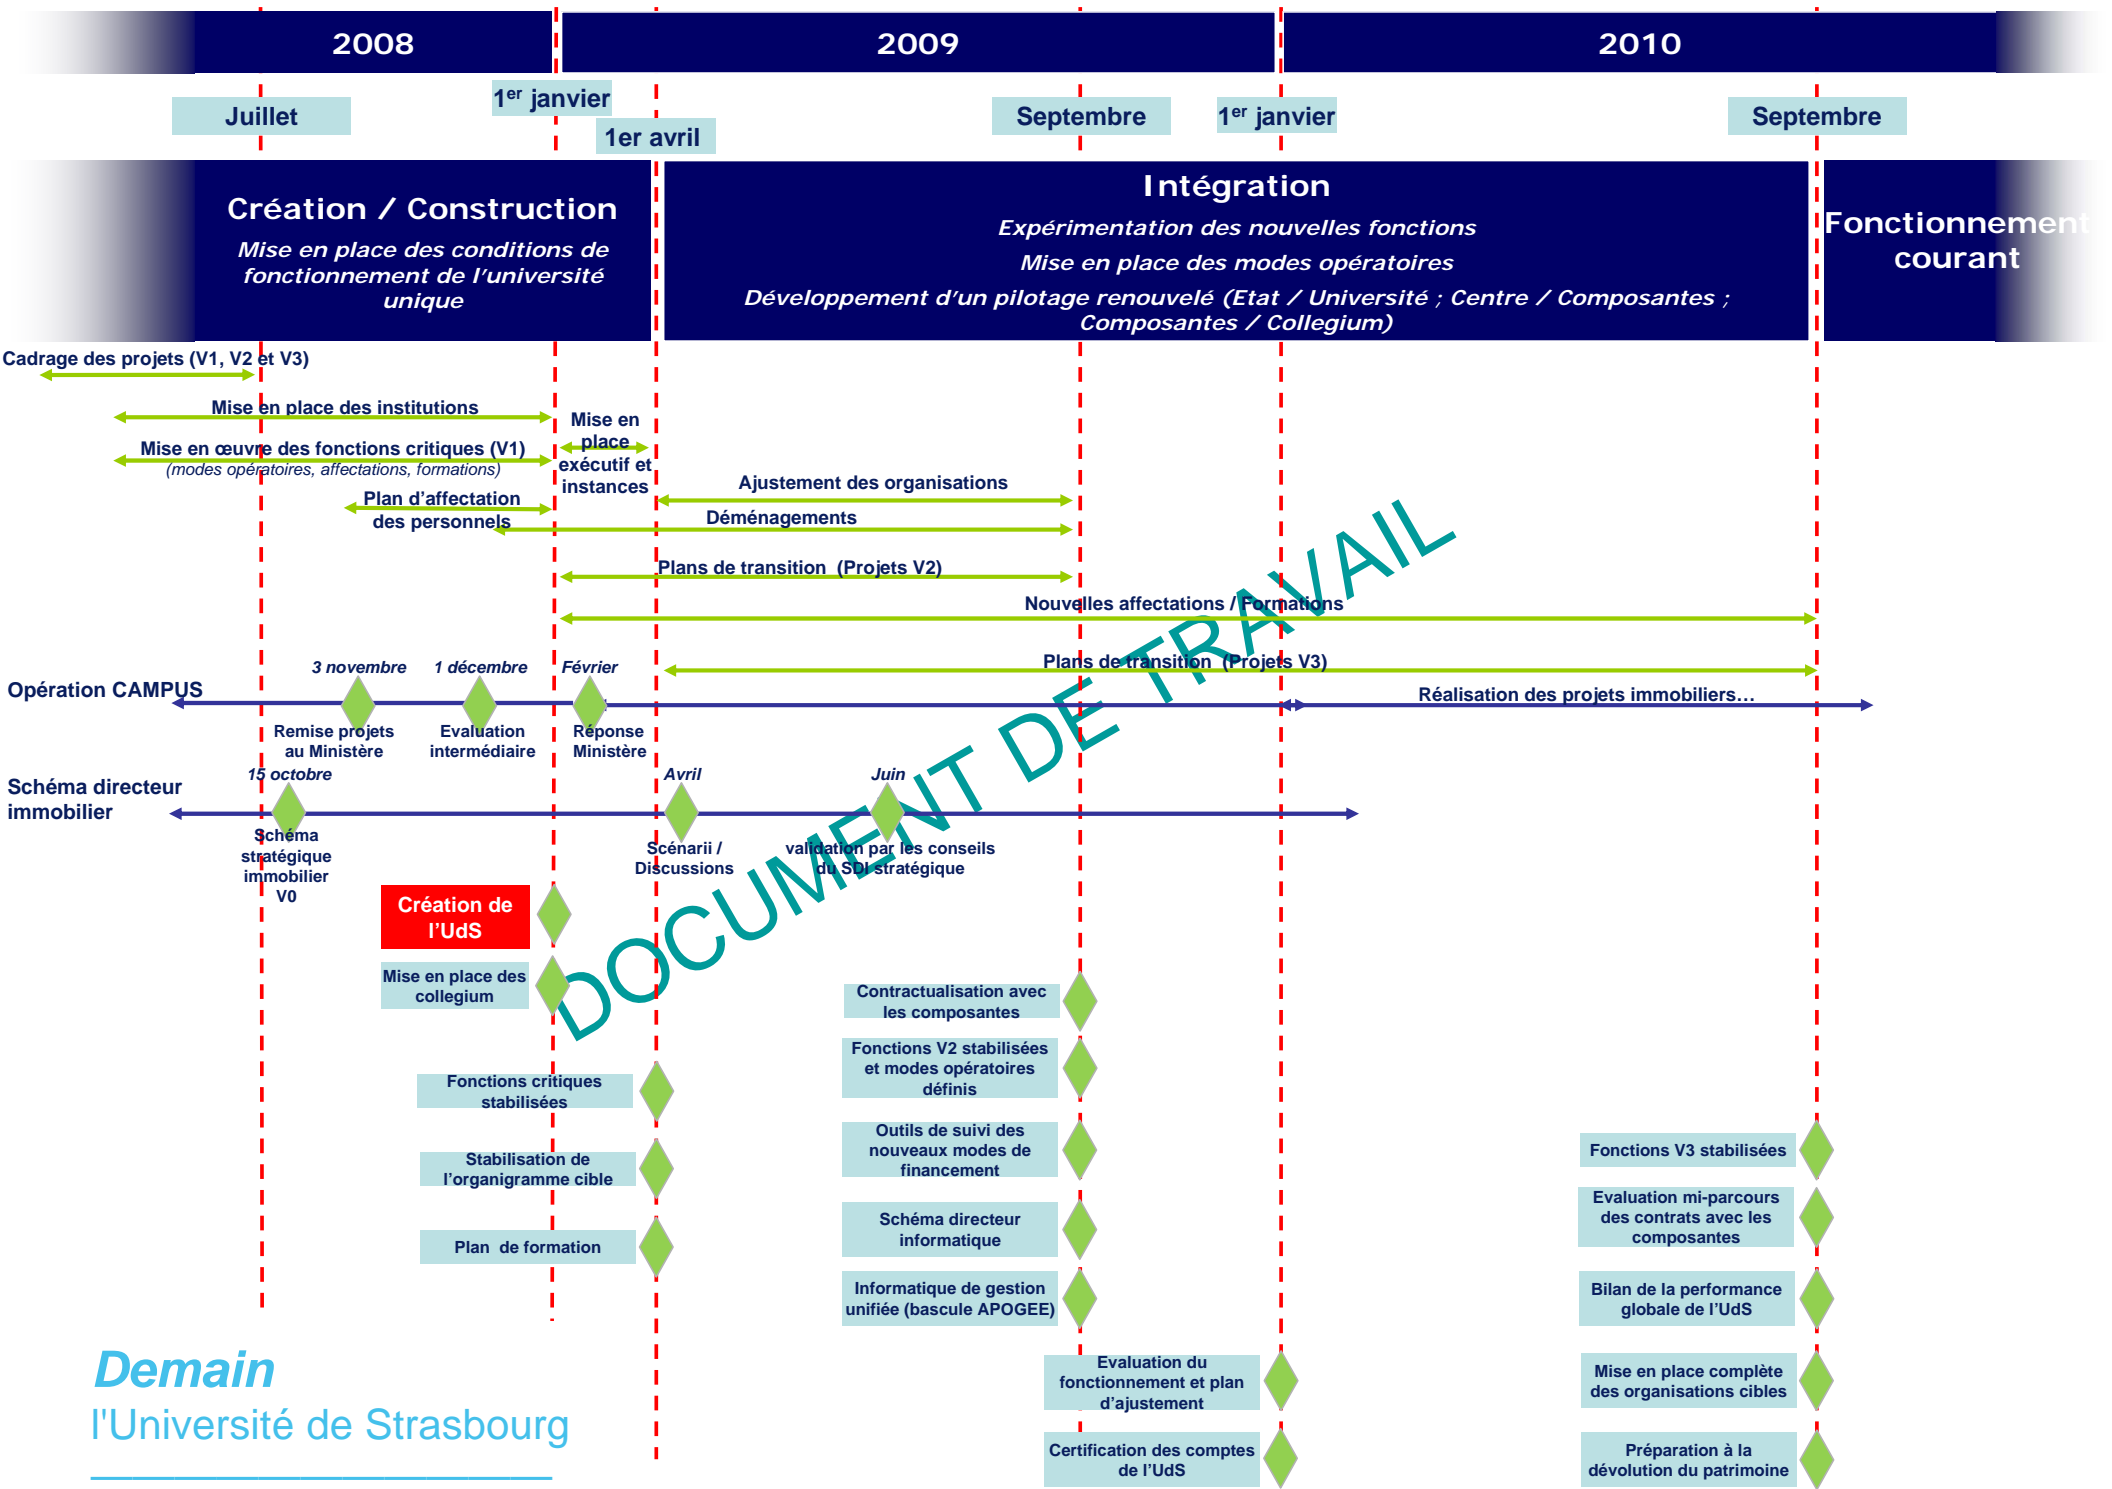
2008

2009

2010

Juillet

1$^{er}$ janvier

1er avril

Septembre

1$^{er}$ janvier

Septembre

Création / Construction

Mise en place des conditions de fonctionnement de l'université unique

Intégration

Expérimentation des nouvelles fonctions

Mise en place des modes opératoires

Développement d'un pilotage renouvelé (Etat / Université ; Centre / Composantes ; Composantes / Collegium)

Fonctionnement courant

Cadrage des projets (V1, V2 et V3)

Mise en place des institutions

Mise en œuvre des fonctions critiques (V1)
(modes opératoires, affectations, formations)

Mise en place exécutif et instances

Plan d'affectation des personnels

Ajustement des organisations

Déménagements

Plans de transition (Projets V2)

Nouvelles affectations / Formations

Plans de transition (Projets V3)

Opération CAMPUS

3 novembre

1 décembre

Février

Remise projets au Ministère

Evaluation intermédiaire

Réponse Ministère

Réalisation des projets immobiliers…

Schéma directeur immobilier

15 octobre

Avril

Juin

Schéma stratégique immobilier V0

Scénarii / Discussions

validation par les conseils du SDI stratégique

DOCUMENT DE TRAVAIL

Création de l'UdS

Mise en place des collegium

Fonctions critiques stabilisées

Stabilisation de l'organigramme cible

Plan de formation

Contractualisation avec les composantes

Fonctions V2 stabilisées et modes opératoires définis

Outils de suivi des nouveaux modes de financement

Schéma directeur informatique

Informatique de gestion unifiée (bascule APOGEE)

Evaluation du fonctionnement et plan d'ajustement

Certification des comptes de l'UdS

Fonctions V3 stabilisées

Evaluation mi-parcours des contrats avec les composantes

Bilan de la performance globale de l'UdS

Mise en place complète des organisations cibles

Préparation à la dévolution du patrimoine

Demain
l'Université de Strasbourg